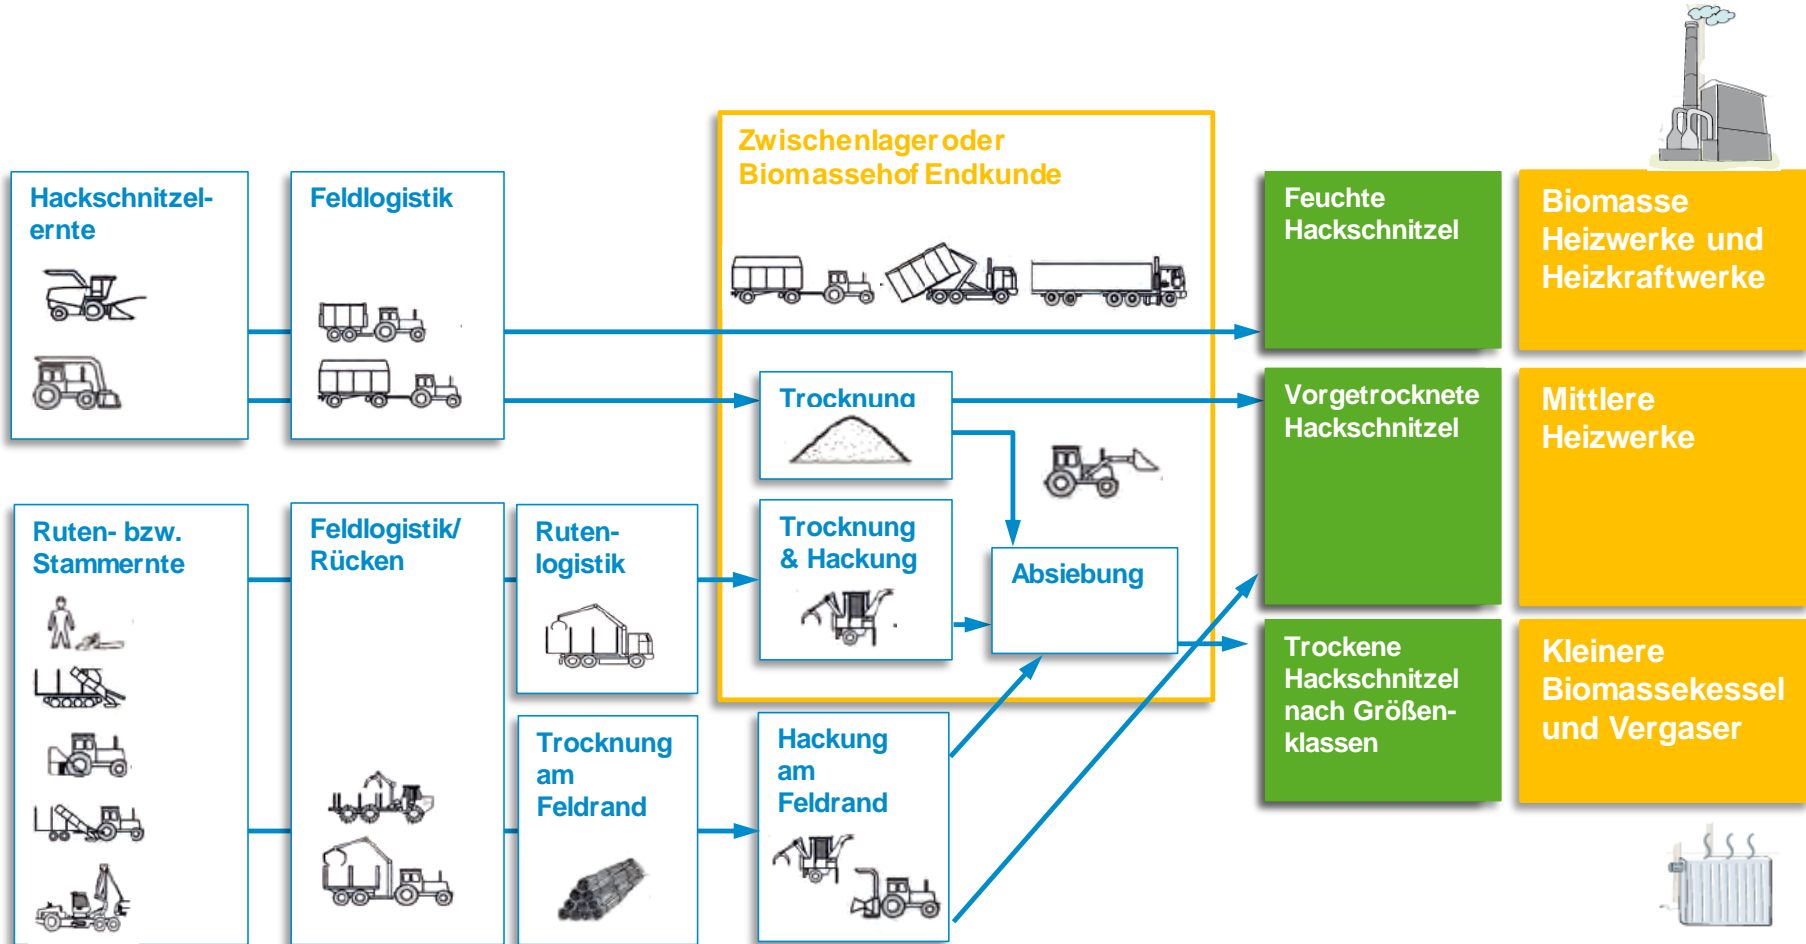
Hackschnitzelernte

Feldlogistik

Zwischenlager oder Biomassehof Endkunde

Feuchte Hackschnitzel

Biomasse Heizwerke und Heizkraftwerke

Trocknung

Vorgetrocknete Hackschnitzel

Mittlere Heizwerke

Ruten- bzw. Stammernte

Feldlogistik/ Rücken

Rutenlogistik

Trocknung & Hackung

Absiebung

Trockene Hackschnitzel nach Größenklassen

Kleinere Biomassekessel und Vergaser

Trocknung am Feldrand

Hackung am Feldrand